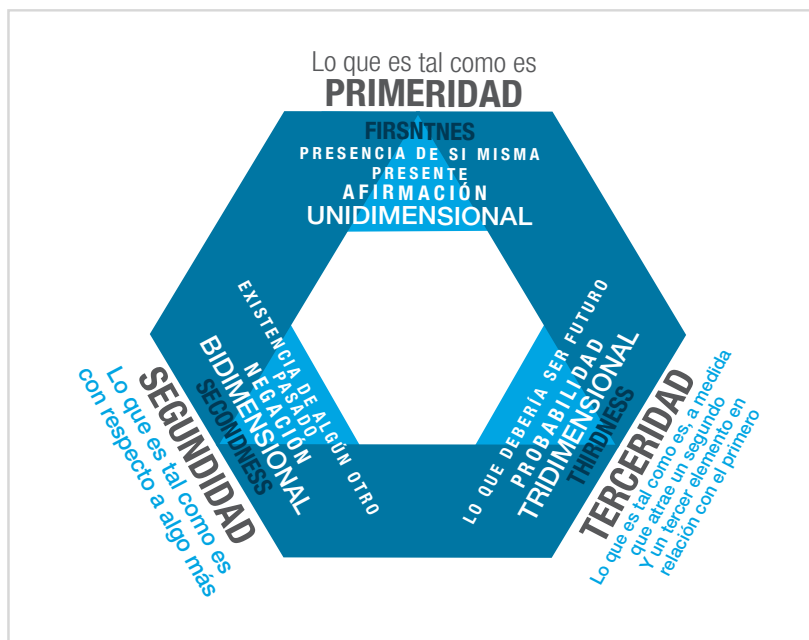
Lo que es tal como es
PRIMERIDAD
FIRSNTNES
PRESENCIA DE SI MISMA
PRESENTE
AFIRMACIÓN
UNIDIMENSIONAL

EXISTENCIA DE ALGÚN OTRO
PASADO
NEGACIÓN
BIDIMENSIONAL
SECONDNESS

SEGUNDIDAD
Lo que es tal como es con respecto a algo más

LO QUE DEBERÍA SER FUTURO
PROBABILIDAD
TRIDIMENSIONAL
THIRDNESS

TERCERIDAD
Lo que es tal como es, a medida que atrae un segundo Y un tercer elemento en relación con el primero